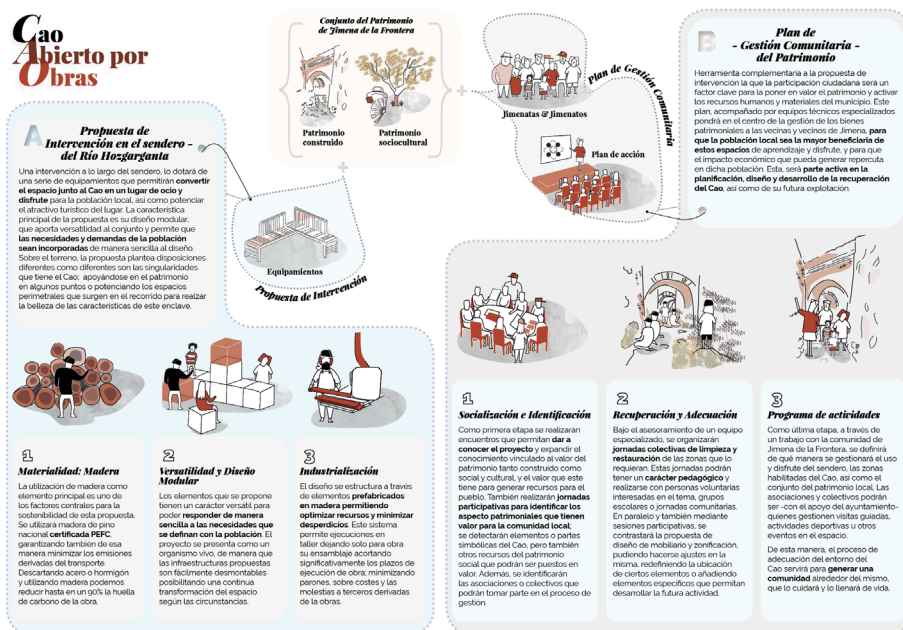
Cao Abierto por Obras

Conjunto del Patrimonio de Jimena de la Frontera

Patrimonio construido

Patrimonio sociocultural

Jimenatas & Jimenatos

Plan de Gestión Comunitaria

Plan de acción

B

Plan de - Gestión Comunitaria - del Patrimonio

Herramienta complementaria a la propuesta de intervención la que la participación ciudadana será un factor clave para la poner en valor el patrimonio y activar los recursos humanos y materiales del municipio. Este plan, acompañado por equipos técnicos especializados pondrá en el centro de la gestión de los bienes patrimoniales a las vecinas y vecinos de Jimena, para que la población local sea la mayor beneficiaria de estos espacios de aprendizaje y disfrute, y para que el impacto económico que pueda generar repercuta en dicha población. Esta, será parte activa en la planificación, diseño y desarrollo de la recuperación del Cao, así como de su futura explotación.

A

Propuesta de Intervención en el sendero - del Río Hozgarganta

Una intervención a lo largo del sendero, lo dotará de una serie de equipamientos que permitirán convertir el espacio junto al Cao en un lugar de ocio y disfrute para la población local, así como potenciar el atractivo turístico del lugar. La característica principal de la propuesta es su diseño modular, que aporta versatilidad al conjunto y permite que las necesidades y demandas de la población sean incorporadas de manera sencilla al diseño. Sobre el terreno, la propuesta plantea disposiciones diferentes como diferentes son las singularidades que tiene el Cao; apoyándose en el patrimonio en algunos puntos o potenciando los espacios perimetrales que surgen en el recorrido para realzar la belleza de las características de este enclave.

Equipamientos

Propuesta de Intervención

1

Materialidad: Madera

La utilización de madera como elemento principal es uno de los factores centrales para la sostenibilidad de esta propuesta. Se utilizará madera de pino nacional certificada PEFC, garantizando también de esa manera minimizar los emisiones derivadas del transporte. Descartando acero o hormigón y utilizando madera podemos reducir hasta en un 90% la huella de carbono de la obra.

2

Versatilidad y Diseño Modular

Los elementos que se propone tienen un carácter versátil para poder responder de manera sencilla a las necesidades que se definan con la población. El proyecto se presenta como un organismo vivo, de manera que las infraestructuras propuestas son fácilmente desmontables posibilitando una continua transformación del espacio según las circunstancias.

3

Industrialización

El diseño se estructura a través de elementos prefabricados en madera permitiendo optimizar recursos y minimizar desperdicios. Este sistema permite ejecuciones en taller dejando solo para obra su ensamblaje acortando significativamente los plazos de ejecución de obra, minimizando parones, sobre costes y las molestias a terceros derivadas de las obras.

1

Socialización e Identificación

Como primera etapa se realizarán encuentros que permitan dar a conocer el proyecto y expandir el conocimiento vinculado al valor del patrimonio tanto construido como social y cultural, y el valor que este tiene para generar recursos para el pueblo. También realizarán jornadas participativas para identificar los aspecto patrimoniales que tienen valor para la comunidad local; se detectarán elementos o partes simbólicas del Cao, pero también otros recursos del patrimonio social que podrán ser puestos en valor. Además, se identificarán las asociaciones o colectivos que podrán tomar parte en el proceso de gestión.

2

Recuperación y Adecuación

Bajo el asesoramiento de un equipo especializado, se organizarán jornadas colectivas de limpieza y restauración de las zonas que lo requieran. Estas jornadas podrán tener un carácter pedagógico y realizarse con personas voluntarias interesadas en el tema, grupos escolares o jornadas comunitarias. En paralelo y también mediante sesiones participativas, se contrastará la propuesta de diseño de mobiliario y zonificación, pudiendo hacerse ajustes en la misma, redefiniendo la ubicación de ciertos elementos o añadiendo elementos específicos que permitan desarrollar la futura actividad.

3

Programa de actividades

Como última etapa, a través de un trabajo con la comunidad de Jimena de la Frontera, se definirá de qué manera se gestionará el uso y disfrute del sendero, las zonas habilitadas del Cao, así como el conjunto del patrimonio local. Las asociaciones y colectivos podrán ser -con el apoyo del ayuntamiento- quienes gestionen visitas guiadas, actividades deportivas u otros eventos en el espacio.

De esta manera, el proceso de adecuación del entorno del Cao servirá para generar una comunidad alrededor del mismo, que lo cuidará y lo llenará de vida.